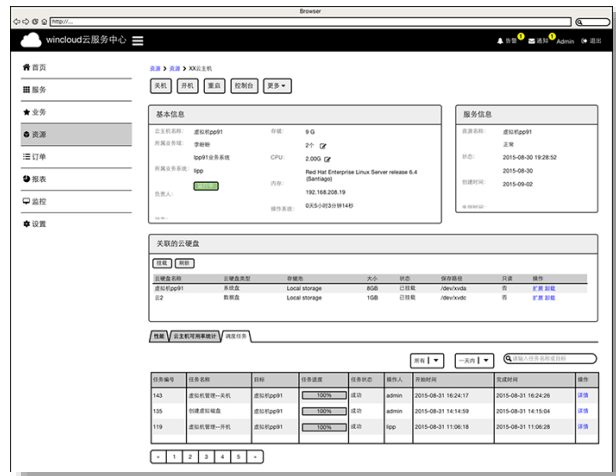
Browser

http://...

wincloud云服务中心

告警 1 通知 1 Admin 退出

首页
服务
业务
资源
订单
报表
监控
设置

资源 > 资源 > XX云主机

关机 开机 重启 控制台 更多

基本信息

云主机名称: 虚拟机pp91
所属业务域: 李盼盼
lpp91业务系统
所属业务系统: lipp
负责人:

存储: 9 G
2个
CPU: 2.00G
内存:
Red Hat Enterprise Linux Server release 6.4 (Santiago)
192.168.208.19
操作系统:
0天5小时3分钟14秒

服务信息

资源名称: 虚拟机pp91
正常
状态: 2015-08-30 19:28:52
2015-08-30
创建时间: 2015-09-02

关联的云硬盘

挂载 卸载

| 云硬盘名称 | 云硬盘类型 | 存储池 | 大小 | 状态 | 保存路径 | 只读 | 操作 |
|---|---|---|---|---|---|---|---|
| 虚拟机pp91 | 系统盘 | Local storage | 8GB | 已挂载 | /dev/xvda | 否 | 扩展 卸载 |
| 云2 | 数据盘 | Local storage | 1GB | 已挂载 | /dev/xvdc | 否 | 扩展 卸载 |

性能 云主机应用率统计 调度任务

所有 一天内 请输入任务名称或目标

| 任务编号 | 任务名称 | 目标 | 任务进度 | 任务状态 | 操作人 | 开始时间 | 完成时间 | 操作 |
|---|---|---|---|---|---|---|---|---|
| 143 | 虚拟机管理--关机 | 虚拟机pp91 | 100% | 成功 | admin | 2015-08-31 16:24:17 | 2015-08-31 16:24:26 | 详情 |
| 135 | 创建虚拟磁盘 | 虚拟机pp91 | 100% | 成功 | admin | 2015-08-31 14:14:59 | 2015-08-31 14:15:04 | 详情 |
| 119 | 虚拟机管理--开机 | 虚拟机pp91 | 100% | 成功 | lipp | 2015-08-31 11:06:18 | 2015-08-31 11:06:28 | 详情 |

« 1 2 3 4 5 »